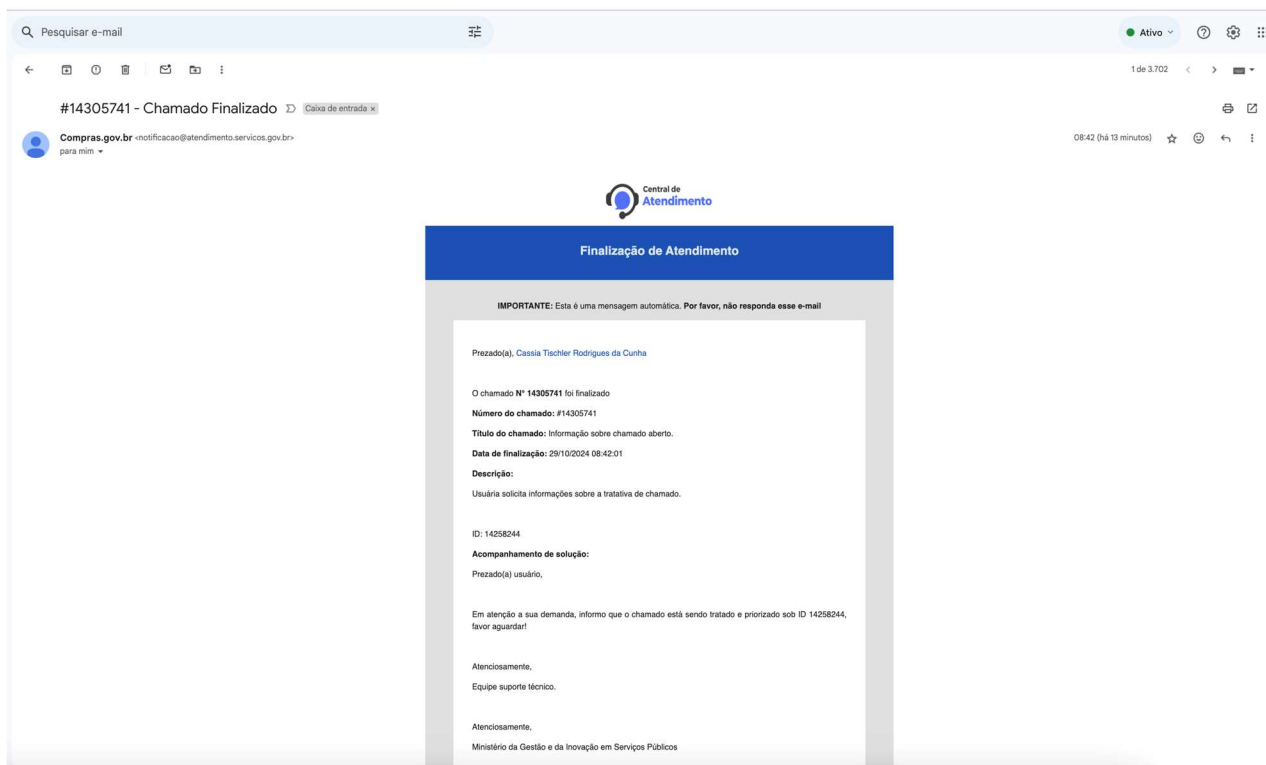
Pesquisar e-mail

Ativo

1 de 3.702

#14305741 - Chamado Finalizado

Caixa de entrada ×

Compras.gov.br <notificacao@atendimento.servicos.gov.br>
para mim

08:42 (há 13 minutos)

Central de Atendimento

Finalização de Atendimento

**IMPORTANTE:** Esta é uma mensagem automática. **Por favor, não responda esse e-mail**

Prezado(a), Cassia Tischler Rodrigues da Cunha

O chamado **Nº 14305741** foi finalizado

**Número do chamado:** #14305741

**Título do chamado:** Informação sobre chamado aberto.

**Data de finalização:** 29/10/2024 08:42:01

**Descrição:**

Usuária solicita informações sobre a tratativa de chamado.

ID: 14258244

**Acompanhamento de solução:**

Prezado(a) usuário,

Em atenção a sua demanda, informo que o chamado está sendo tratado e priorizado sob ID 14258244, favor aguardar!

Atenciosamente,

Equipe suporte técnico.

Atenciosamente,

Ministério da Gestão e da Inovação em Serviços Públicos